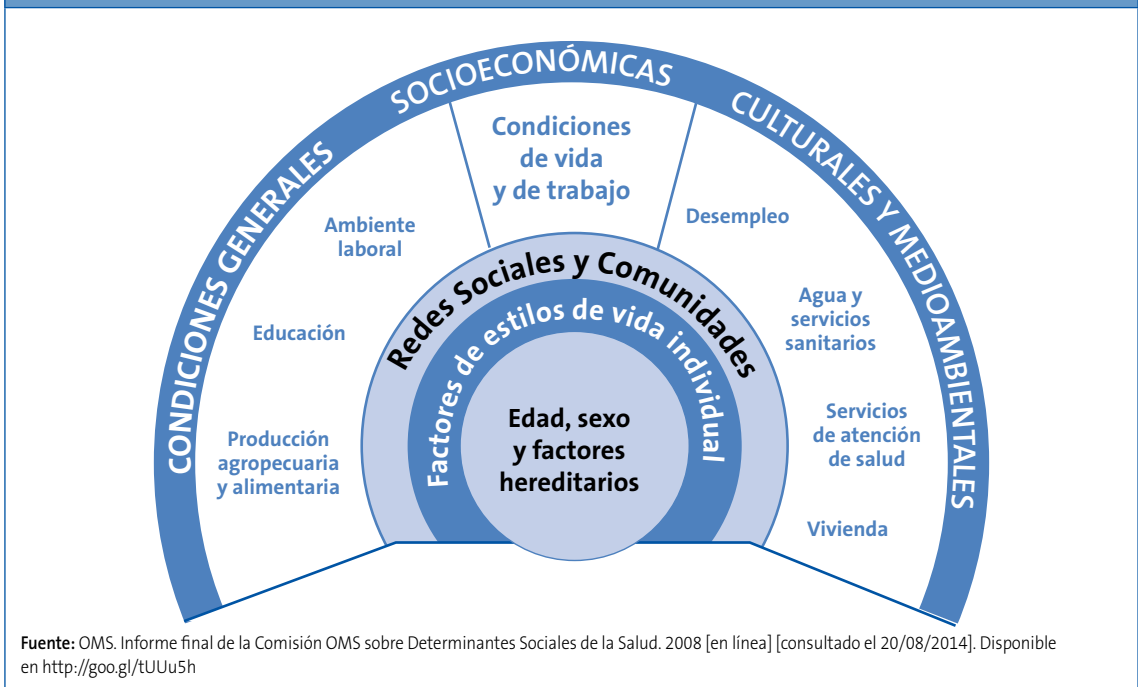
CONDICIONES GENERALES SOCIOECONÓMICAS CULTURALES Y MEDIOAMBIENTALES

Condiciones de vida y de trabajo

Ambiente laboral

Desempleo

Educación

Agua y servicios sanitarios

Producción agropecuaria y alimentaria

Servicios de atención de salud

Vivienda

Redes Sociales y Comunidades

Factores de estilos de vida individual

Edad, sexo y factores hereditarios

**Fuente:** OMS. Informe final de la Comisión OMS sobre Determinantes Sociales de la Salud. 2008 [en línea] [consultado el 20/08/2014]. Disponible en http://goo.gl/tUUu5h